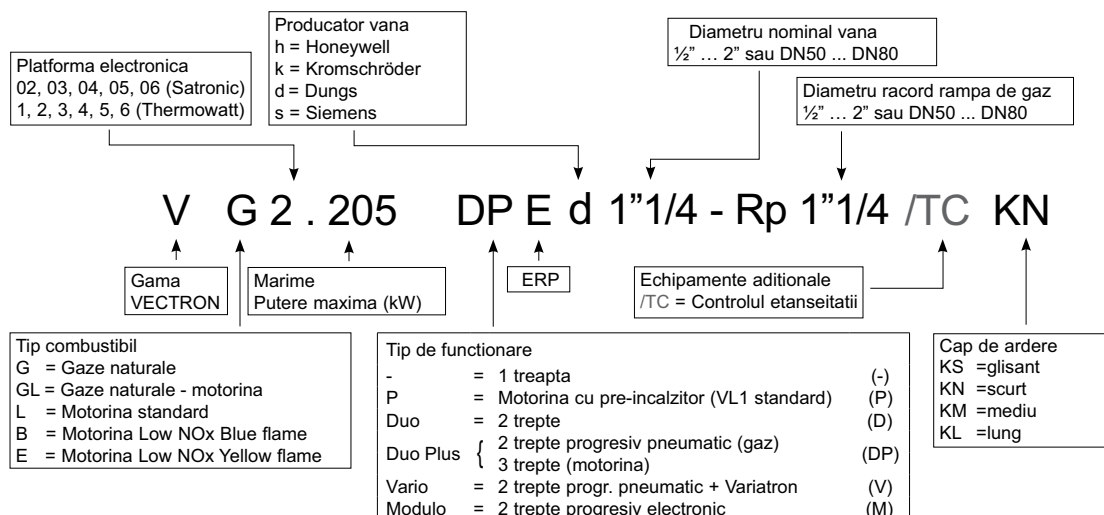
Producator vana
h = Honeywell
k = Kromschröder
d = Dungs
s = Siemens

Platforma electronica
02, 03, 04, 05, 06 (Satronic)
1, 2, 3, 4, 5, 6 (Thermowatt)

Diametru nominal vana
½" … 2" sau DN50 ... DN80

Diametru racord rampa de gaz
½" … 2" sau DN50 ... DN80

V G 2 . 205 DP E d 1"1/4 - Rp 1"1/4 /TC KN

Gama
VECTRON

Marime
Putere maxima (kW)

ERP

Echipamente aditionale
/TC = Controlul etanseitatii

Tip combustibil
G = Gaze naturale
GL = Gaze naturale - motorina
L = Motorina standard
B = Motorina Low NOx Blue flame
E = Motorina Low NOx Yellow flame

Tip de functionare

| | | | |
|---|---|---|---|
| - | = | 1 treapta | (-) |
| P | = | Motorina cu pre-incalzitor (VL1 standard) | (P) |
| Duo | = | 2 trepte | (D) |
| Duo Plus | { | 2 trepte progresiv pneumatic (gaz) 3 trepte (motorina) | (DP) |
| Vario | = | 2 trepte progr. pneumatic + Variatron | (V) |
| Modulo | = | 2 trepte progresiv electronic | (M) |

Cap de ardere
KS =glisant
KN =scurt
KM =mediu
KL =lung